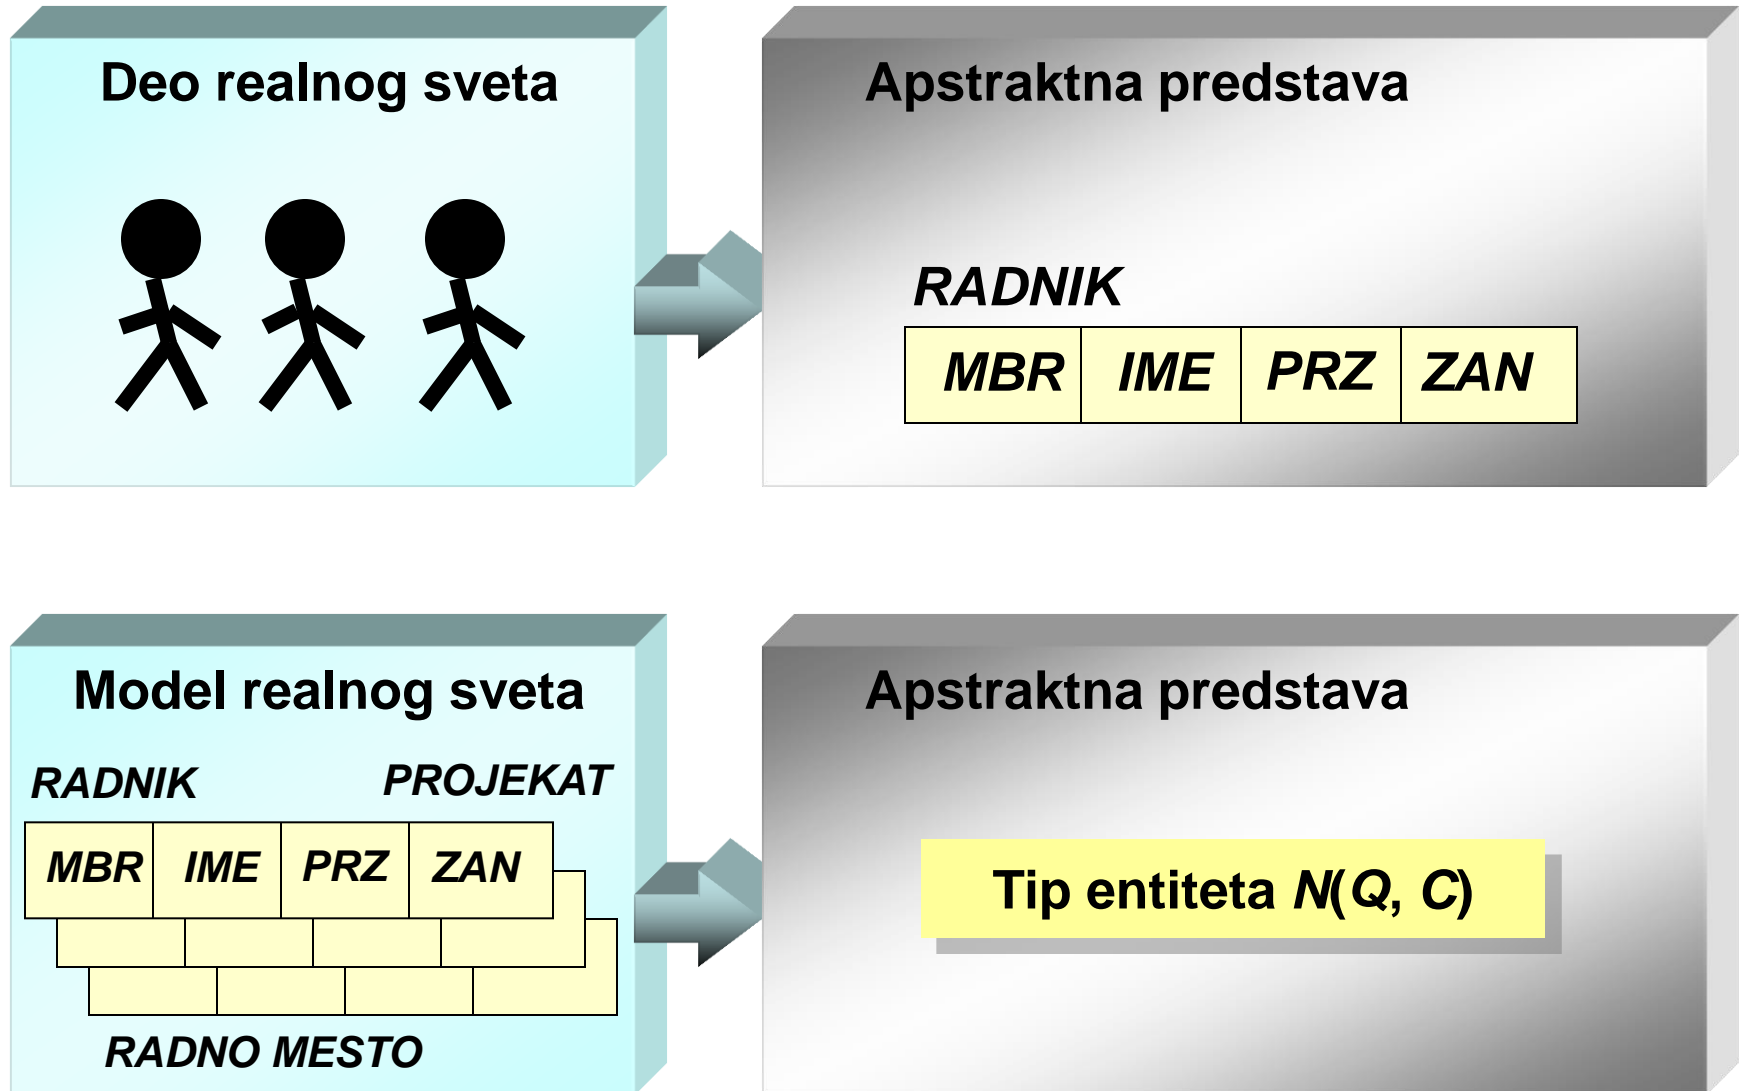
Deo realnog sveta

Apstraktna predstava

RADNIK

| MBR | IME | PRZ | ZAN |
|---|---|---|---|

Model realnog sveta

RADNIK

PROJEKAT

| MBR | IME | PRZ | ZAN |
|---|---|---|---|

RADNO MESTO

Apstraktna predstava

Tip entiteta $N(Q, C)$